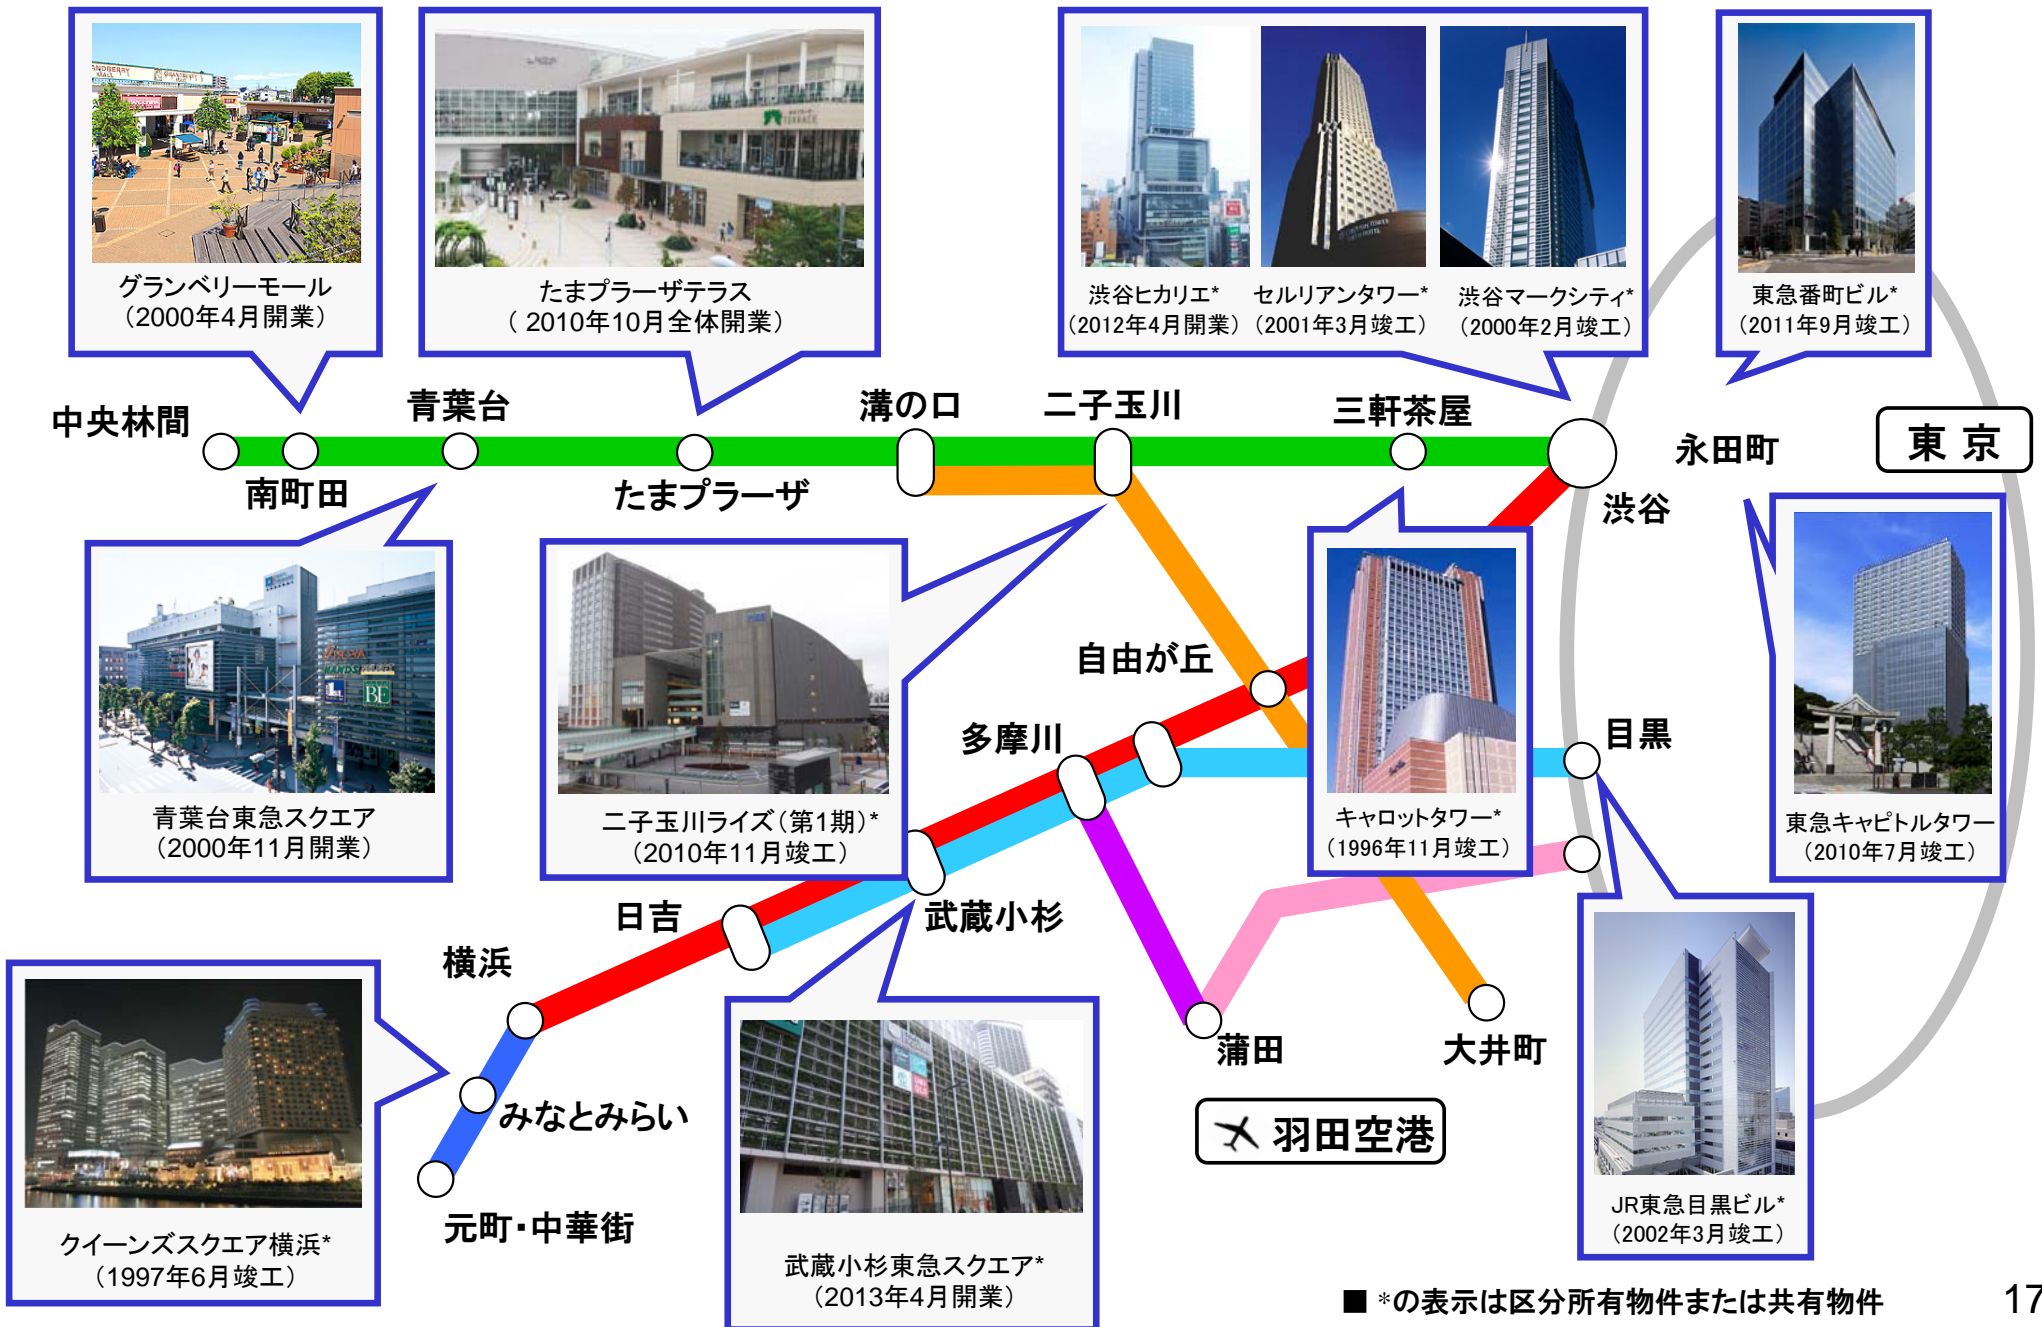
グランベリーモール
（2000年4月開業）

たまプラーザテラス
（ 2010年10月全体開業）

渋谷ヒカリエ*
（2012年4月開業）

セルリアンタワー*
（2001年3月竣工）

渋谷マークシティ*
（2000年2月竣工）

東急番町ビル*
（2011年9月竣工）

中央林間
南町田
青葉台
たまプラーザ
溝の口
二子玉川
三軒茶屋
渋谷
永田町
東 京

青葉台東急スクエア
（2000年11月開業）

二子玉川ライズ（第1期）*
（2010年11月竣工）

自由が丘
多摩川
目黒

キャロットタワー*
（1996年11月竣工）

東急キャピトルタワー
（2010年7月竣工）

日吉
武蔵小杉
横浜
みなとみらい
元町・中華街
蒲田
大井町
羽田空港

クイーンズスクエア横浜*
（1997年6月竣工）

武蔵小杉東急スクエア*
（2013年4月開業）

JR東急目黒ビル*
（2002年3月竣工）

■ *の表示は区分所有物件または共有物件

17